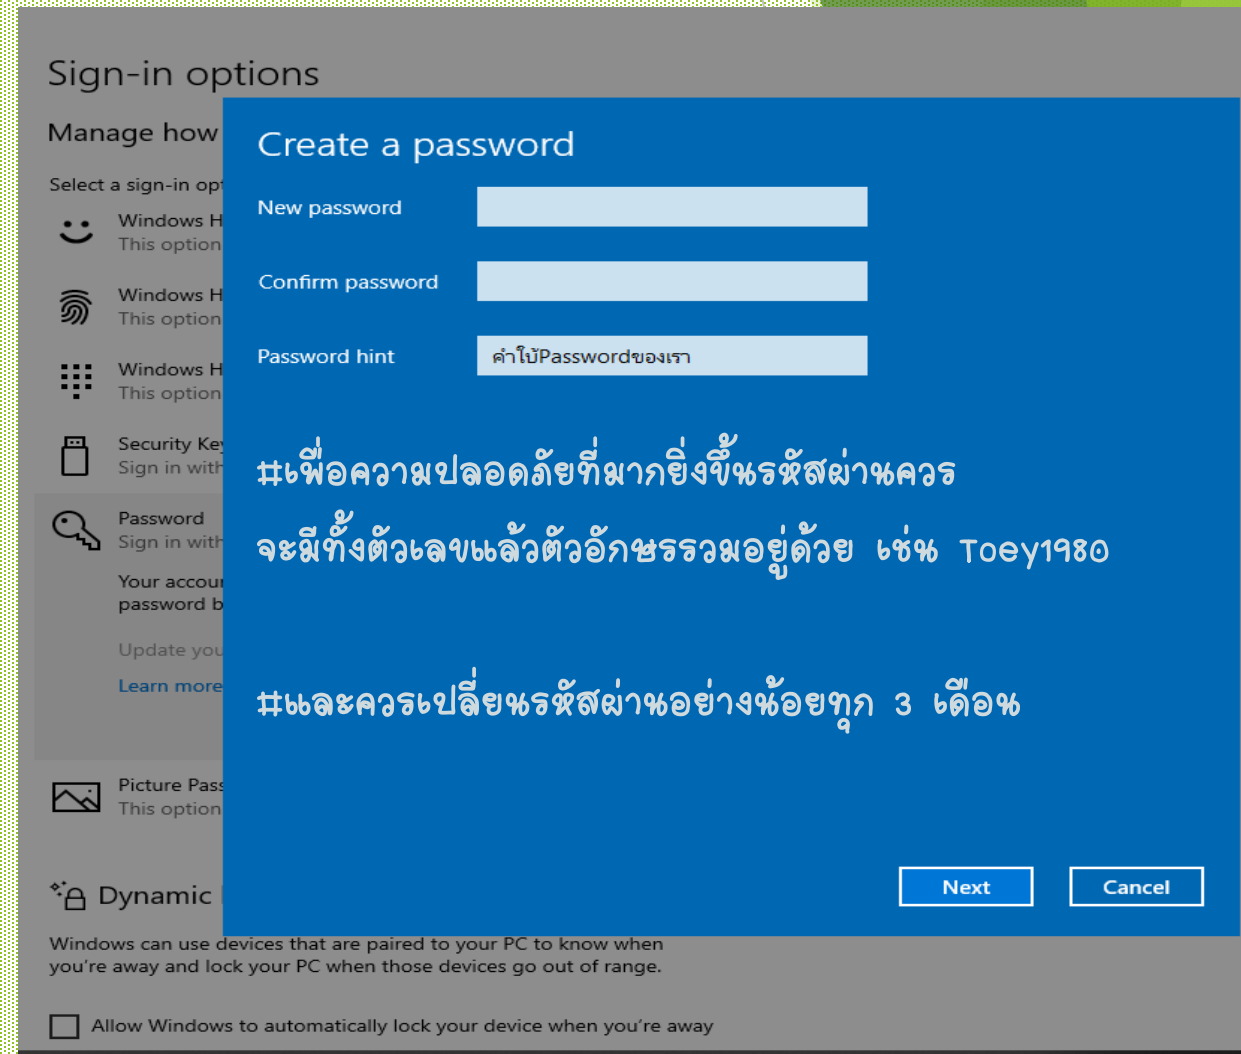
Sign-in options

Manage how

Select a sign-in opt

Windows H
This option

Windows H
This option

Windows H
This option

Security Key
Sign in with

Password
Sign in with

Your accou
password b

Update you

Learn more

Picture Pass
This option

Dynamic

Windows can use devices that are paired to your PC to know when you're away and lock your PC when those devices go out of range.

Allow Windows to automatically lock your device when you're away

Create a password

New password

Confirm password

Password hint

คำใบ้Passwordของเรา

#เพื่อความปลอดภัยที่มากยิ่งขึ้นรหัสผ่านควร

จะมีทั้งตัวเลขแล้วตัวอักษรรวมอยู่ด้วย เช่น Toey1980

#และควรเปลี่ยนรหัสผ่านอย่างน้อยทุก 3 เดือน

Next

Cancel